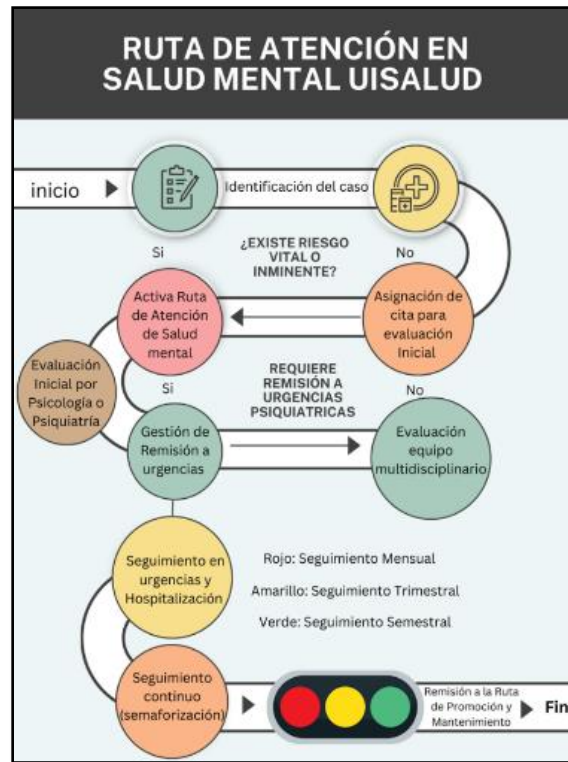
RUTA DE ATENCIÓN EN SALUD MENTAL UISALUD

inicio

Identificación del caso

Si

¿EXISTE RIESGO VITAL O INMINENTE?

No

Activa Ruta de Atención de Salud mental

Asignación de cita para evaluación Inicial

Evaluación Inicial por Psicología o Psiquiatría

Si

REQUIERE REMISIÓN A URGENCIAS PSIQUIATRICAS

No

Gestión de Remisión a urgencias

Evaluación equipo multidisciplinario

Seguimiento en urgencias y Hospitalización

Rojo: Seguimiento Mensual

Amarillo: Seguimiento Trimestral

Verde: Seguimiento Semestral

Seguimiento continuo (semaforización)

Remisión a la Ruta de Promoción y Mantenimiento

Fin